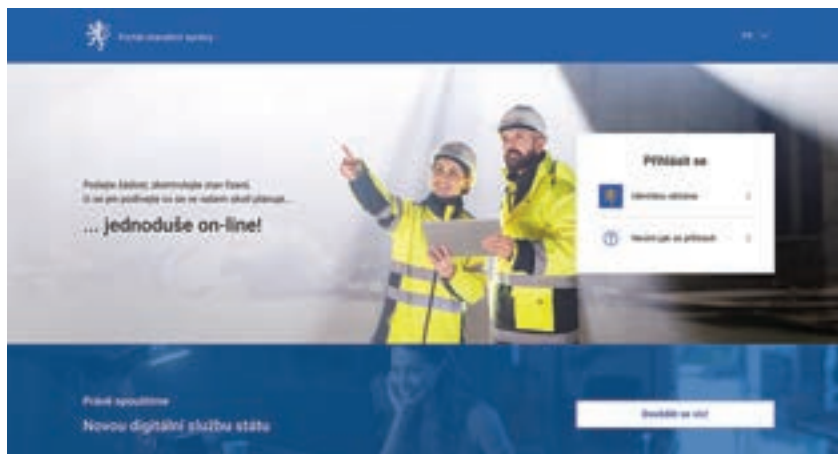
Portál stavební správy

EN

Podejte žádost, zkontrolujte stav řízení, či se při podívejte co se ve vašem okolí plánuje...

... jednoduše on-line!

Přihlásit se

Identitou občana

Nevíte jak se přihlásit

Právě spouštíme

Novou digitální službu státu

Dozvědět se víc!